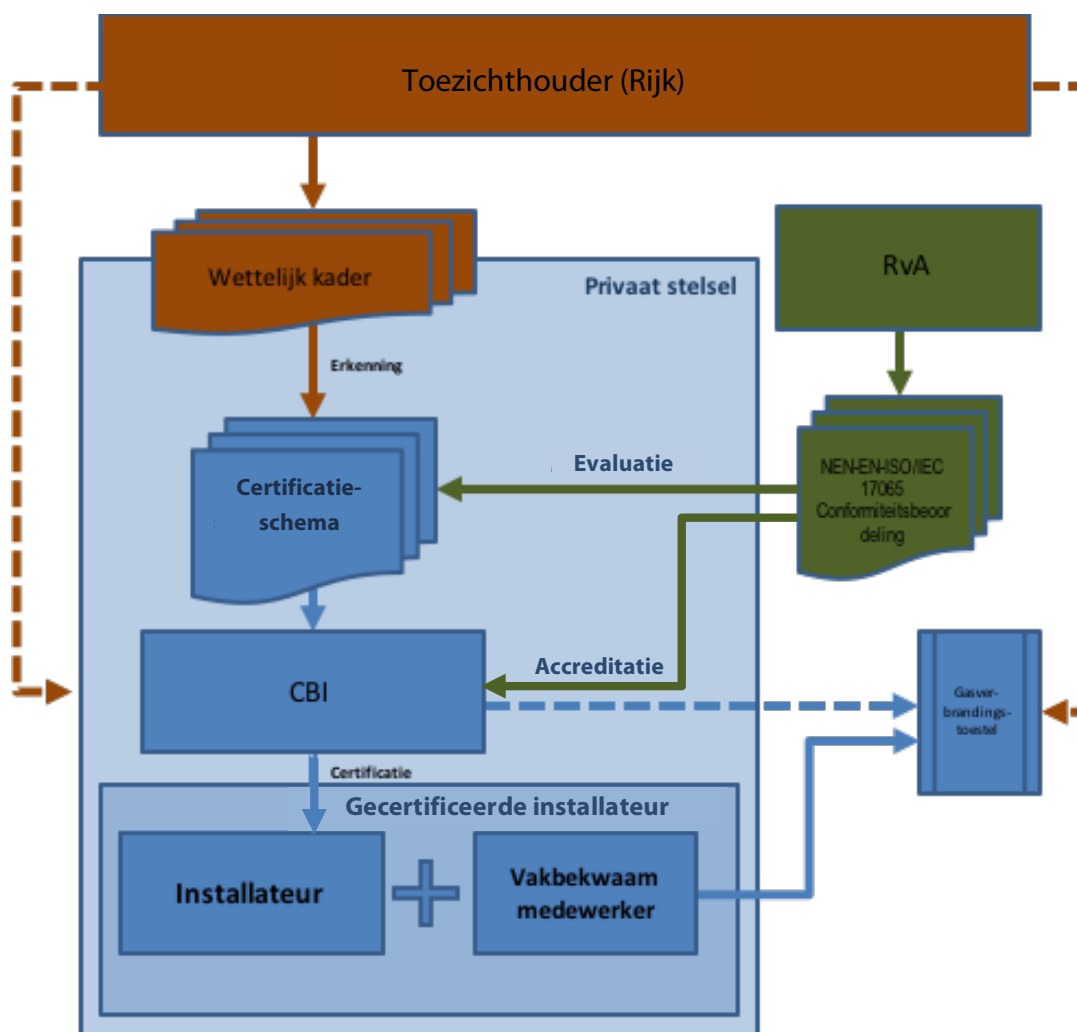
Toezichthouder (Rijk)

Wettelijk kader

Privaat stelsel

RvA

Erkenning

NEN-EN-ISO/IEC 17065 Conformiteitsbeoordeling

Evaluatie

Certificatieschema

Accreditatie

CBI

Gasverbrandingstoestel

Certificatie

Gecertificeerde installateur

Installateur

Vakbekwaam medewerker